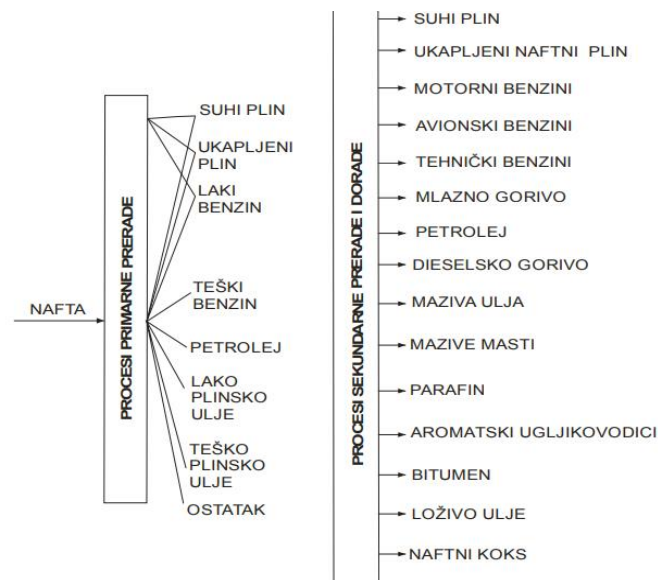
NAFTA

PROCESI PRIMARNE PRERADE

SUHI PLIN
UKAPLJENI PLIN
LAKI BENZIN
TEŠKI BENZIN
PETROLEJ
LAKO PLINSKO ULJE
TEŠKO PLINSKO ULJE
OSTATAK

PROCESI SEKUNDARNE PRERADE I DORADE

SUHI PLIN
UKAPLJENI NAFTNI PLIN
MOTORNI BENZINI
AVIONSKI BENZINI
TEHNIČKI BENZINI
MLAZNO GORIVO
PETROLEJ
DIESELSKO GORIVO
MAZIVA ULJA
MAZIVE MASTI
PARAFIN
AROMATSKI UGLJIKOVODICI
BITUMEN
LOŽIVO ULJE
NAFTNI KOKS